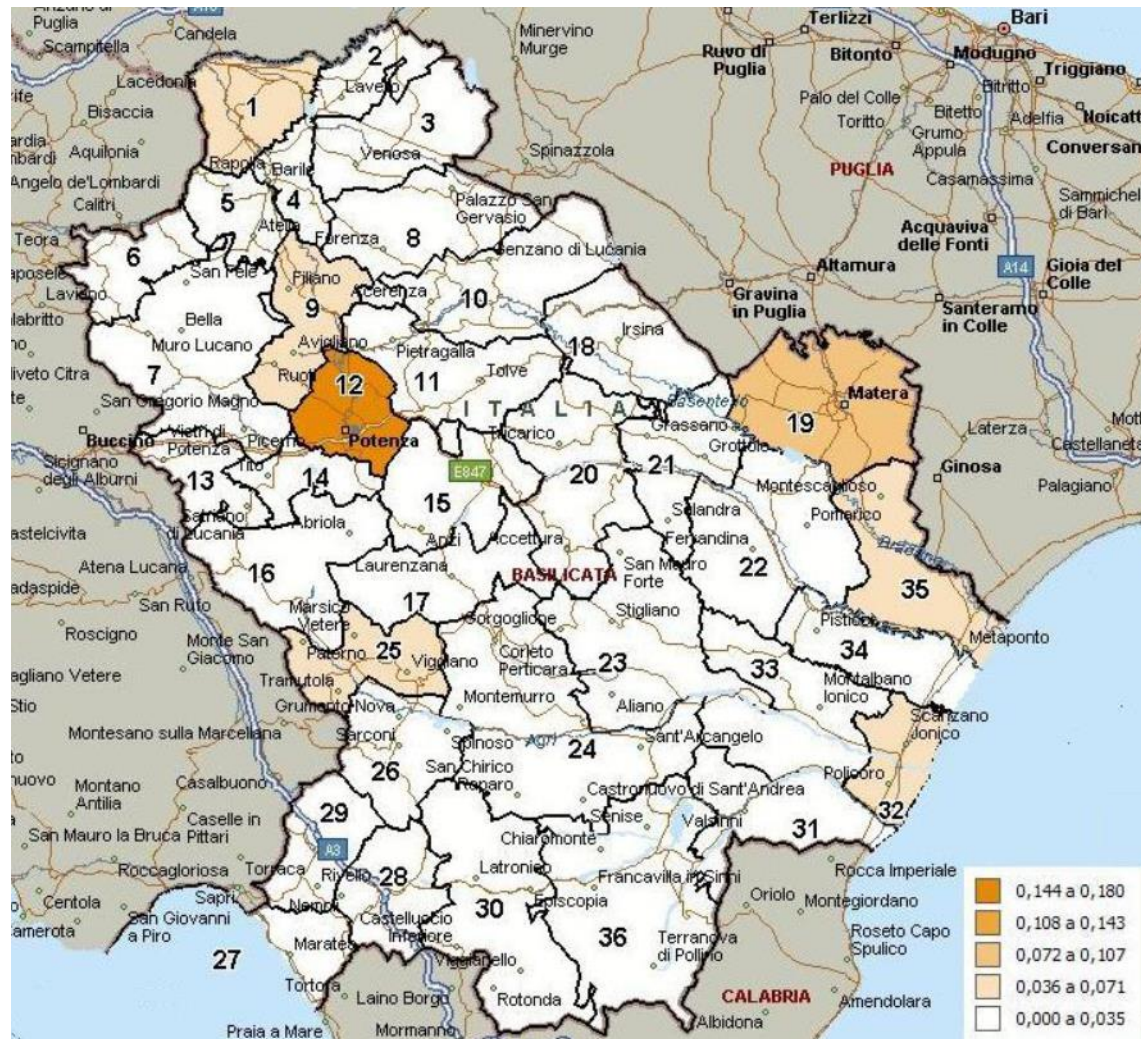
Puglia
Scampitella
Candela
Minervino Murge
Terlizzi
Bari
Ruvo di Puglia
Bitonto
Modugno
Triggiano
Lacedonia
Bisaccia
Aquilonia
Angelo de'Lombardi
Calitri
Teora
Laviano
Bella
Muro Lucano
San Gregorio Magno
Buccino
Sicignano degli Alburni
Vietri di Potenza
Picerno
Tito
Satriano di Lucania
Abriola
Rapolla
Barile
Atella
Lavello
Venosa
Forenza
Filiano
San Fele
Acerenza
Avigliano
Ruoti
Potenza
Pietragalla
Tolve
Palazzo San Gervasio
Genzano di Lucania
Spinazzola
Irsina
Tricarico
Grassano
Grottole
Matera
Palo del Colle
Toritto
Bitetto
Grumo Appula
Bitritto
Adelfia
Noicattaro
Conversano
Casamassima
Sammichele di Bari
PUGLIA
Acquaviva delle Fonti
Altamura
Gravina in Puglia
Santeramo in Colle
Gioia del Colle
A14
ITALIA
Basentello
Laterza
Castellaneta
Ginosa
Palagiano
Montescaglioso
Pomarico
Salandra
Ferrandina
San Mauro Forte
Stigliano
BASILICATA
Accettura
Anzi
Laurenzana
Gorgoglione
Corleto Perticara
E847
Marsico Vetere
Paterno
Viggiano
Tramutola
Grumento Nova
Montemurro
Aliano
Pisticci
Metaponto
Montalbano Ionico
Scanzano Jonico
Policoro
Sant'Arcangelo
Spinoso
Agri
San Chirico Raparo
Castronuovo di Sant'Andrea
Senise
Valsinni
Chiaromonte
Latronico
Francavilla in Sinni
Episcopia
Terranova di Pollino
Rotonda
Viggianello
Laino Borgo
Mormanno
Castelluccio Inferiore
Rivello
Nemoli
Maratea
Tortora
Praia a Mare
Sarconi
Atena Lucana
Sadaspide
San Rufo
Roscigno
Monte San Giacomo
Gagliano Vetere
Stio
Montesano sulla Marcellana
Montano Antilia
Casalbuono
Caselle in Pittari
San Mauro la Bruca
Roccagloriosa
Torraca
Sapri
Centola
San Giovanni a Piro
Camerota
A3
Castelcivita
Rocca Imperiale
Oriolo
Montegiordano
Roseto Capo Spulico
CALABRIA
Amendolara
Albidona
1 2 3 4 5 6 7 8 9 10 11 12 13 14 15 16 17 18 19 20 21 22 23 24 25 26 27 28 29 30 31 32 33 34 35 36
0,144 a 0,180
0,108 a 0,143
0,072 a 0,107
0,036 a 0,071
0,000 a 0,035